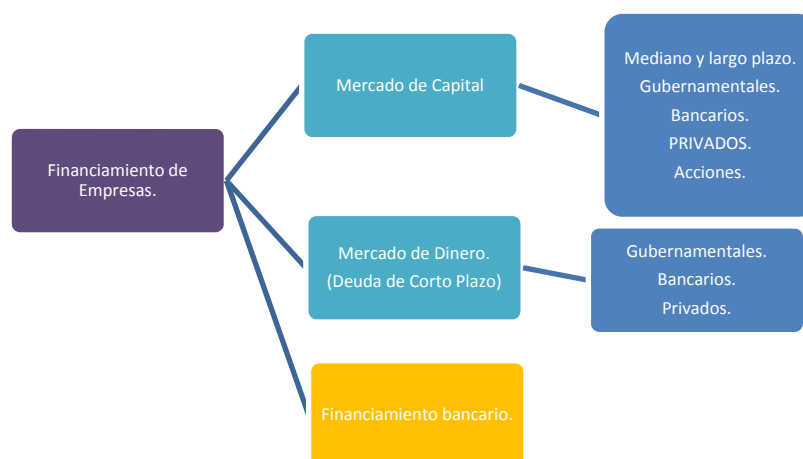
Financiamiento de Empresas.

Mercado de Capital

Mediano y largo plazo.
Gubernamentales.
Bancarios.
PRIVADOS.
Acciones.

Mercado de Dinero.
(Deuda de Corto Plazo)

Gubernamentales.
Bancarios.
Privados.

Financiamiento bancario.